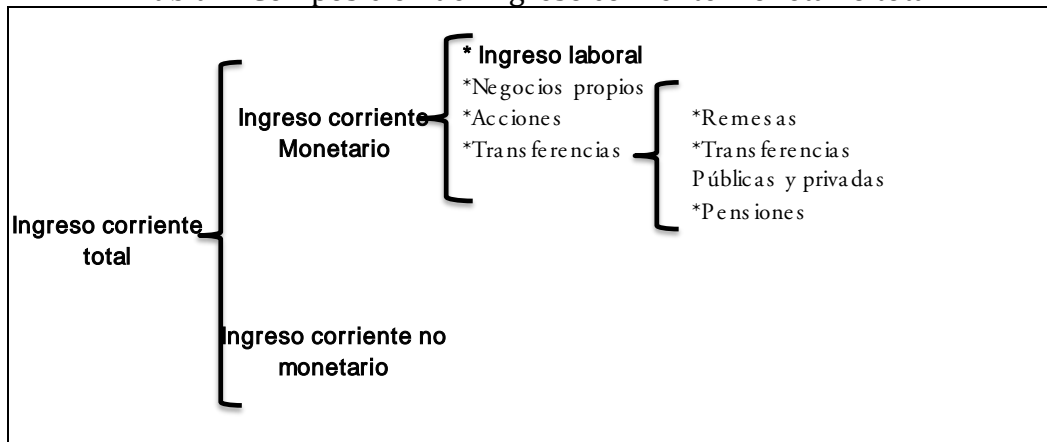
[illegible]

Ingreso corriente total

Ingreso corriente Monetario

* Ingreso laboral
*Negocios propios
*Acciones
*Transferencias

*Remesas
*Transferencias Públicas y privadas
*Pensiones

Ingreso corriente no monetario